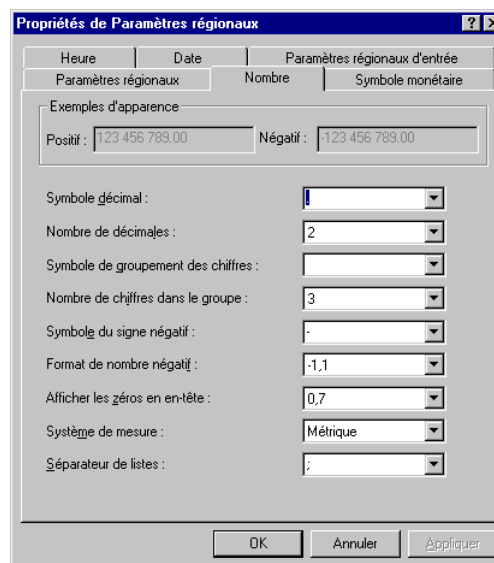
Propriétés de Paramètres régionaux

?

Heure | Date | Paramètres régionaux d'entrée
Paramètres régionaux | Nombre | Symbole monétaire

Exemples d'apparence

Positif : 123 456 789.00

Négatif : -123 456 789.00

Symbole décimal : .

Nombre de décimales : 2

Symbole de groupement des chiffres :

Nombre de chiffres dans le groupe : 3

Symbole du signe négatif : -

Format de nombre négatif : -1,1

Afficher les zéros en en-tête : 0,7

Système de mesure : Métrique

Séparateur de listes : ;

OK

Annuler

Appliquer